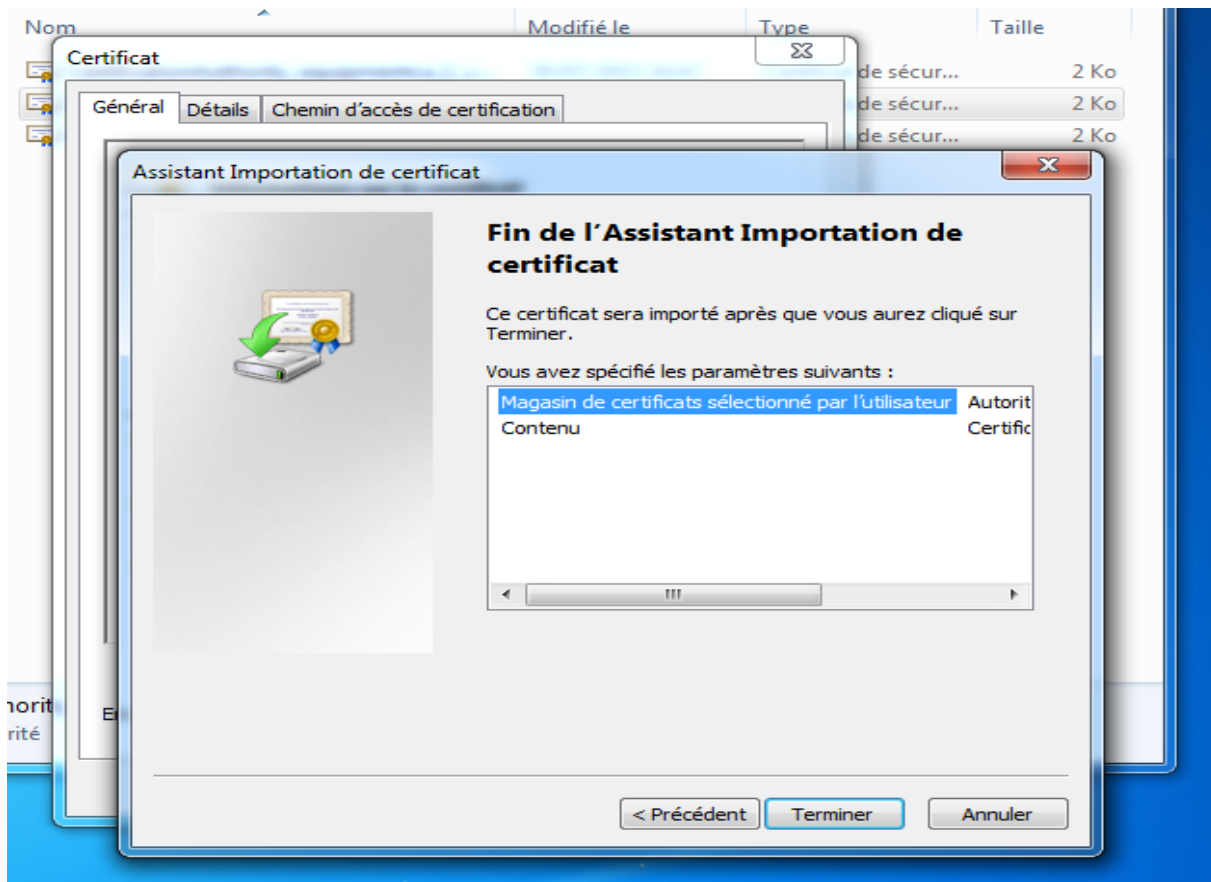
Nom
Modifié le
Type
Taille
de sécur...
2 Ko
de sécur...
2 Ko
de sécur...
2 Ko

Certificat
Général
Détails
Chemin d'accès de certification

Assistant Importation de certificat

Fin de l'Assistant Importation de certificat

Ce certificat sera importé après que vous aurez cliqué sur Terminer.

Vous avez spécifié les paramètres suivants :

| Magasin de certificats sélectionné par l'utilisateur | Autorit |
| Contenu | Certific |

norit
rité
E

< Précédent
Terminer
Annuler